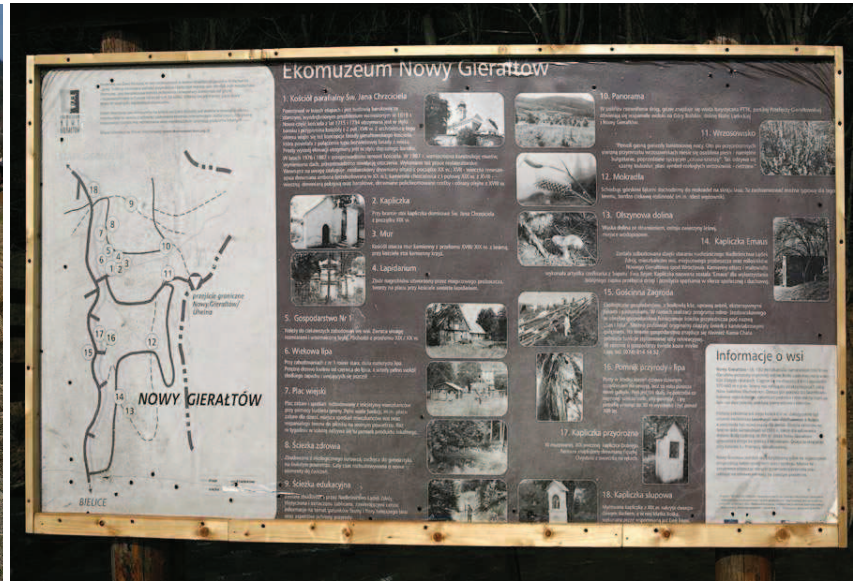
Ekomuzeum Nowy Gierałtów

18
9
8
7
10
5
6
4
3
2
1
11
przejście graniczne Nowy Gierałtów/ Uhelna
17
16
15
12
14
13
NOWY GIERAŁTÓW
BIELICE

1. Kościół parafialny Św. Jana Chrzciciela

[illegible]

2. Kapliczka

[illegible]

3. Mur

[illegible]

4. Lapidarium

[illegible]

5. Gospodarstwo Nr 1

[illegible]

6. Wiekowa lipa

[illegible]

7. Plac wiejski

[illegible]

8. Ścieżka zdrowia

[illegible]

9. Ścieżka edukacyjna

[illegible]

10. Panorama

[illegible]

11. Wrzosowisko

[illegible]

12. Mokradła

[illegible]

13. Olszynowa dolina

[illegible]

14. Kapliczka Emaus

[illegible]

15. Gościnna Zagroda

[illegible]

16. Pomnik przyrody - lipa

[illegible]

17. Kapliczka przydrożna

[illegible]

18. Kapliczka słupowa

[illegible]

Informacje o wsi

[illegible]